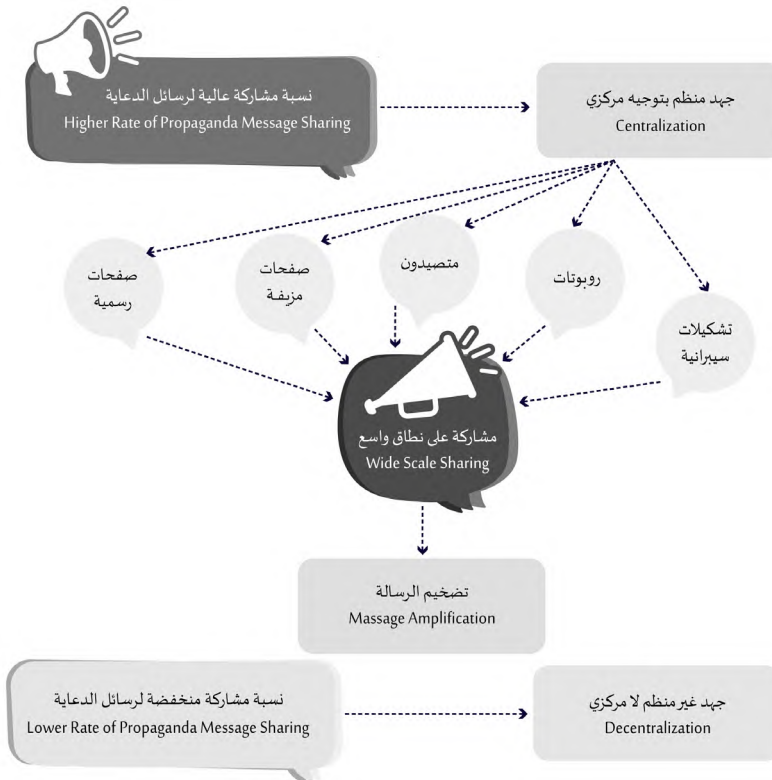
نسبة مشاركة عالية لرسائل الدعاية
Higher Rate of Propaganda Message Sharing

جهد منظم بتوجيه مركزي
Centralization

صفحات رسمية

صفحات مزيفة

متصيدون

روبوتات

تشكيلات سيبرانية

مشاركة على نطاق واسع
Wide Scale Sharing

تضخيم الرسالة
Massage Amplification

نسبة مشاركة منخفضة لرسائل الدعاية
Lower Rate of Propaganda Message Sharing

جهد غير منظم لا مركزي
Decentralization